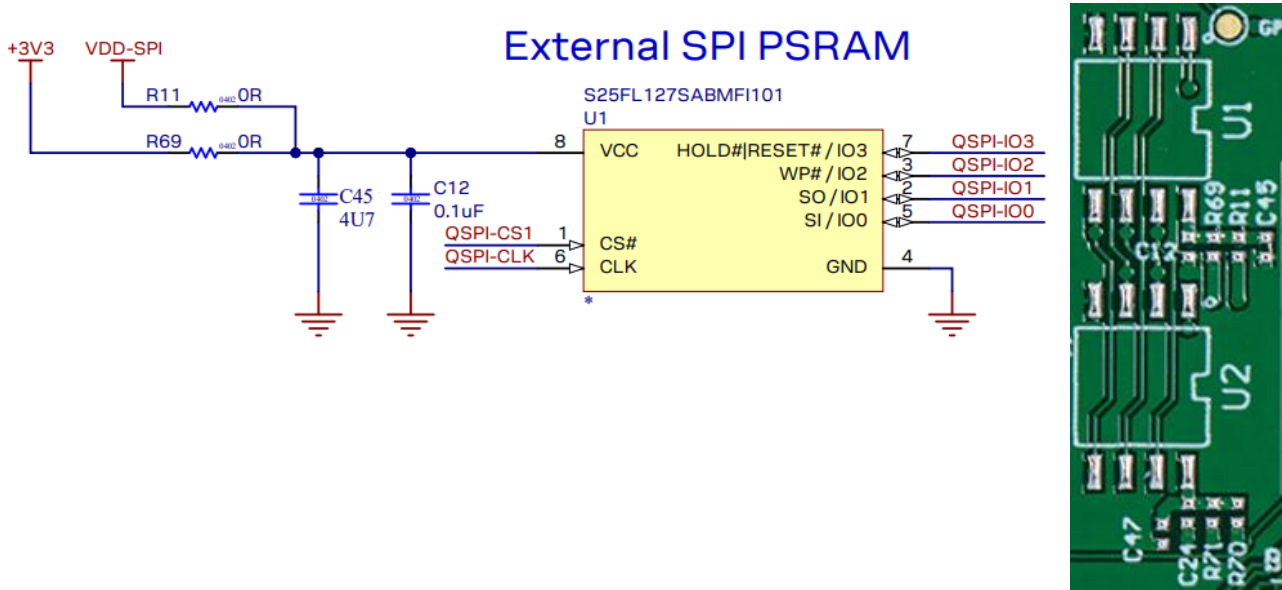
External SPI PSRAM

+3V3
VDD-SPI
R11 0402 0R
R69 0402 0R
C45 0402 4U7
C12 0402 0.1uF

S25FL127SABMFI101
U1
8 VCC
1 CS#
6 CLK
HOLD#|RESET# / IO3 7
WP# / IO2 3
SO / IO1 2
SI / IO0 5
GND 4
*

QSPI-CS1
QSPI-CLK
QSPI-IO3
QSPI-IO2
QSPI-IO1
QSPI-IO0

GP
U1
R69
R11
C45
C12
U2
C47
C24
R71
R70